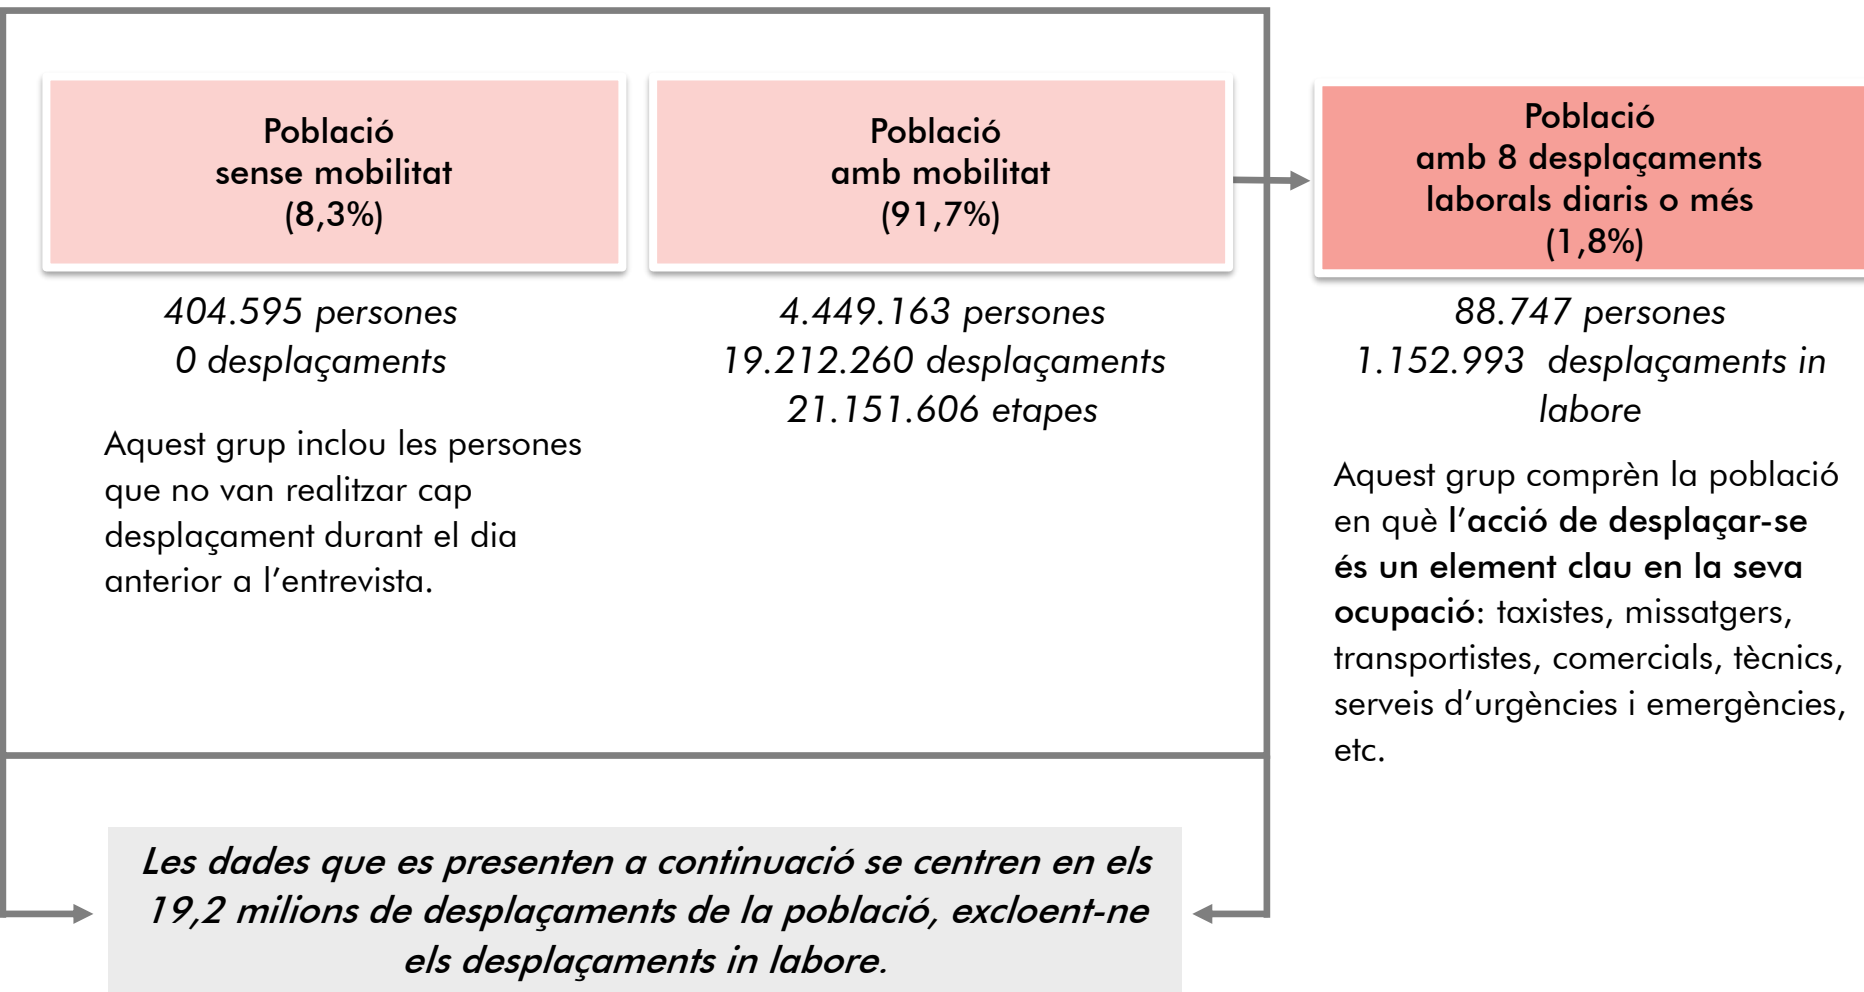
Població
sense mobilitat
(8,3%)

404.595 persones
0 desplaçaments

Aquest grup inclou les persones que no van realitzar cap desplaçament durant el dia anterior a l'entrevista.

Població
amb mobilitat
(91,7%)

4.449.163 persones
19.212.260 desplaçaments
21.151.606 etapes

Població
amb 8 desplaçaments
laborals diaris o més
(1,8%)

88.747 persones
1.152.993 desplaçaments in labore

Aquest grup comprèn la població en què l'acció de desplaçar-se és un element clau en la seva ocupació: taxistes, missatgers, transportistes, comercials, tècnics, serveis d'urgències i emergències, etc.

Les dades que es presenten a continuació se centren en els 19,2 milions de desplaçaments de la població, excloent-ne els desplaçaments in labore.